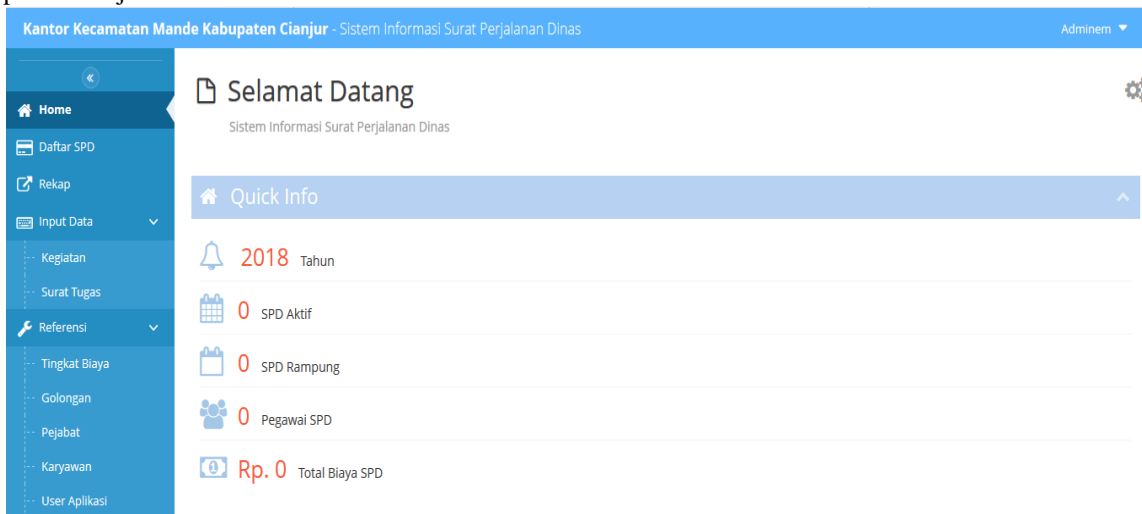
Kantor Kecamatan Mande Kabupaten Cianjur - Sistem Informasi Surat Perjalanan Dinas

Adminem

Home
Daftar SPD
Rekap
Input Data
Kegiatan
Surat Tugas
Referensi
Tingkat Biaya
Golongan
Pejabat
Karyawan
User Aplikasi

Selamat Datang

Sistem Informasi Surat Perjalanan Dinas

Quick Info

2018 Tahun

0 SPD Aktif

0 SPD Rampung

0 Pegawai SPD

Rp. 0 Total Biaya SPD